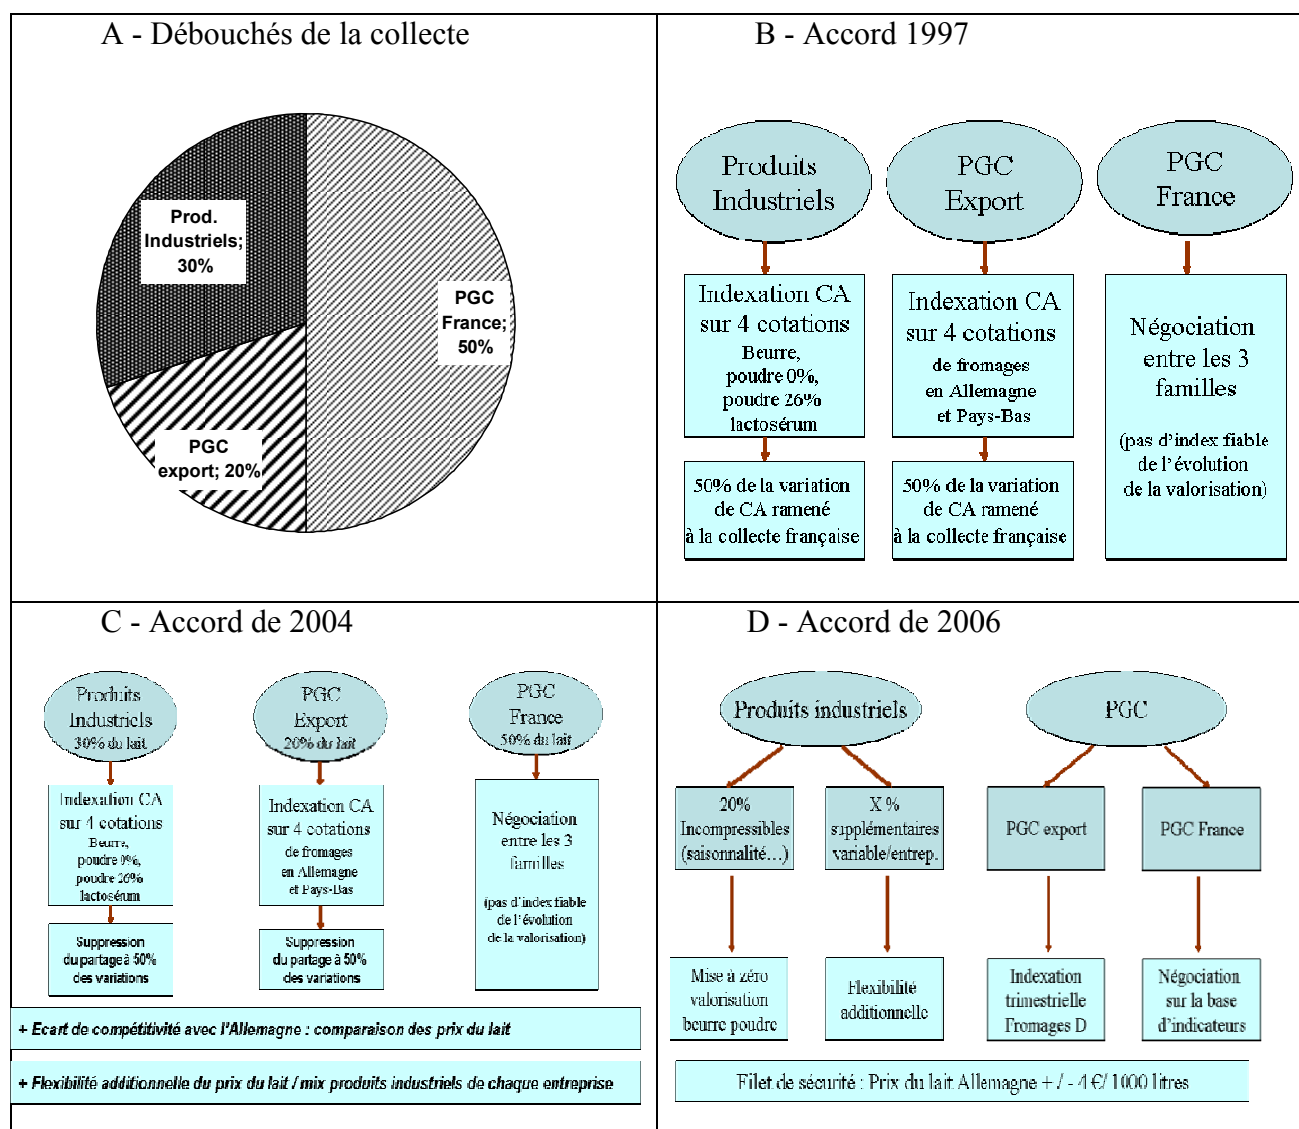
A - Débouchés de la collecte

Prod. Industriels; 30%

PGC France; 50%

PGC export; 20%

B - Accord 1997

Produits Industriels

PGC Export

PGC France

Indexation CA sur 4 cotations Beurre, poudre 0%, poudre 26% lactosérum

Indexation CA sur 4 cotations de fromages en Allemagne et Pays-Bas

Négociation entre les 3 familles (pas d'index fiable de l'évolution de la valorisation)

50% de la variation de CA ramené à la collecte française

50% de la variation de CA ramené à la collecte française

C - Accord de 2004

Produits Industriels 30% du lait

PGC Export 20% du lait

PGC France 50% du lait

Indexation CA sur 4 cotations Beurre, poudre 0%, poudre 26% lactosérum

Indexation CA sur 4 cotations de fromages en Allemagne et Pays-Bas

Négociation entre les 3 familles (pas d'index fiable de l'évolution de la valorisation)

Suppression du partage à 50% des variations

Suppression du partage à 50% des variations

+ Ecart de compétitivité avec l'Allemagne : comparaison des prix du lait

+ Flexibilité additionnelle du prix du lait / mix produits industriels de chaque entreprise

D - Accord de 2006

Produits industriels

PGC

20% Incompressibles (saisonnalité…)

X % supplémentaires variable/entrep.

PGC export

PGC France

Mise à zéro valorisation beurre poudre

Flexibilité additionnelle

Indexation trimestrielle Fromages D

Négociation sur la base d'indicateurs

Filet de sécurité : Prix du lait Allemagne + / - 4 €/ 1000 litres